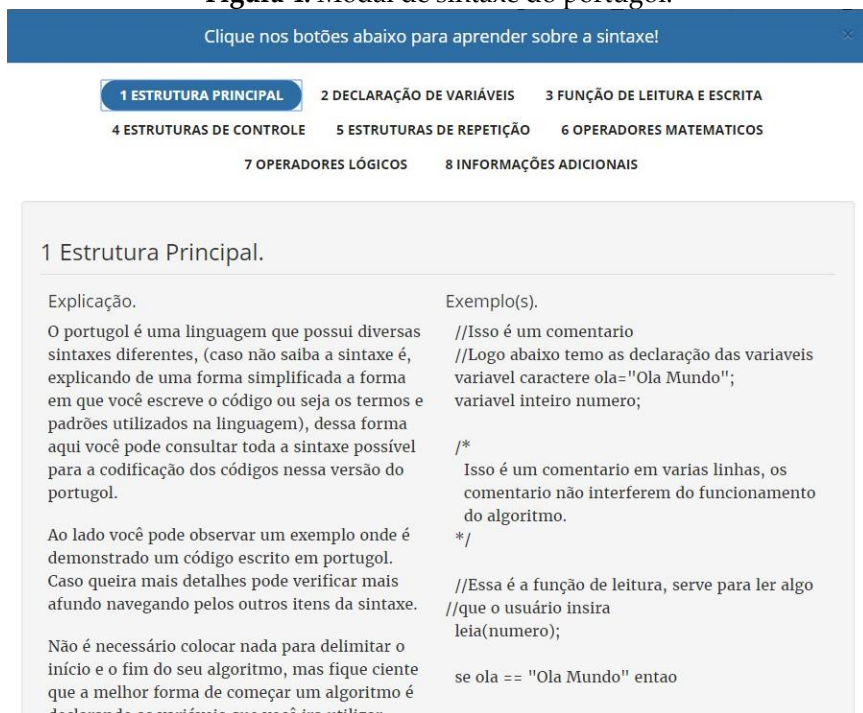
Figura 1. Modal de sintaxe do portugol.

Clique nos botões abaixo para aprender sobre a sintaxe!

×

1 ESTRUTURA PRINCIPAL   2 DECLARAÇÃO DE VARIÁVEIS   3 FUNÇÃO DE LEITURA E ESCRITA
4 ESTRUTURAS DE CONTROLE   5 ESTRUTURAS DE REPETIÇÃO   6 OPERADORES MATEMATICOS
7 OPERADORES LÓGICOS   8 INFORMAÇÕES ADICIONAIS

1 Estrutura Principal.

Explicação.

O portugol é uma linguagem que possui diversas sintaxes diferentes, (caso não saiba a sintaxe é, explicando de uma forma simplificada a forma em que você escreve o código ou seja os termos e padrões utilizados na linguagem), dessa forma aqui você pode consultar toda a sintaxe possível para a codificação dos códigos nessa versão do portugol.

Ao lado você pode observar um exemplo onde é demonstrado um código escrito em portugol. Caso queira mais detalhes pode verificar mais afundo navegando pelos outros itens da sintaxe.

Não é necessário colocar nada para delimitar o início e o fim do seu algoritmo, mas fique ciente que a melhor forma de começar um algoritmo é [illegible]

Exemplo(s).

//Isso é um comentario
//Logo abaixo temo as declaração das variaveis
variavel caractere ola="Ola Mundo";
variavel inteiro numero;

/*
Isso é um comentario em varias linhas, os comentario não interferem do funcionamento do algoritmo.
*/

//Essa é a função de leitura, serve para ler algo
//que o usuário insira
leia(numero);

se ola == "Ola Mundo" entao